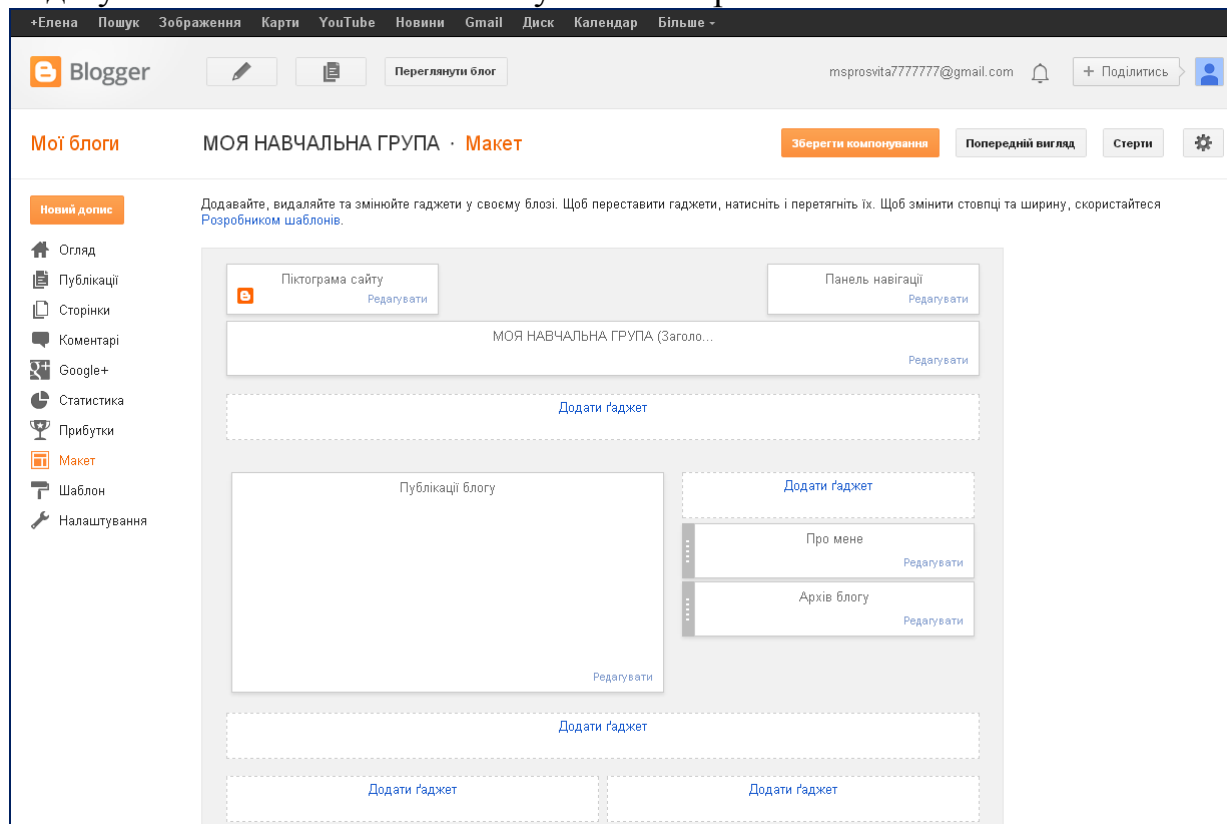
+Елена Пошук Зображення Карти YouTube Новини Gmail Диск Календар Більше -

Blogger

Переглянути блог

msprosvita7777777@gmail.com

+ Поділитись

Мої блоги

МОЯ НАВЧАЛЬНА ГРУПА · Макет

Зберегти компонування

Попередній вигляд

Стерти

Новий допис

Огляд

Публікації

Сторінки

Коментарі

Google+

Статистика

Прибутки

Макет

Шаблон

Налаштування

Додавайте, видаляйте та змінюйте гаджети у своєму блозі. Щоб переставити гаджети, натисніть і перетягніть їх. Щоб змінити стовпці та ширину, скористайтеся Розробником шаблонів.

Піктограма сайту
Редагувати

Панель навігації
Редагувати

МОЯ НАВЧАЛЬНА ГРУПА (Заголо...
Редагувати

Додати ґаджет

Публікації блогу
Редагувати

Додати ґаджет

Про мене
Редагувати

Архів блогу
Редагувати

Додати ґаджет

Додати ґаджет

Додати ґаджет